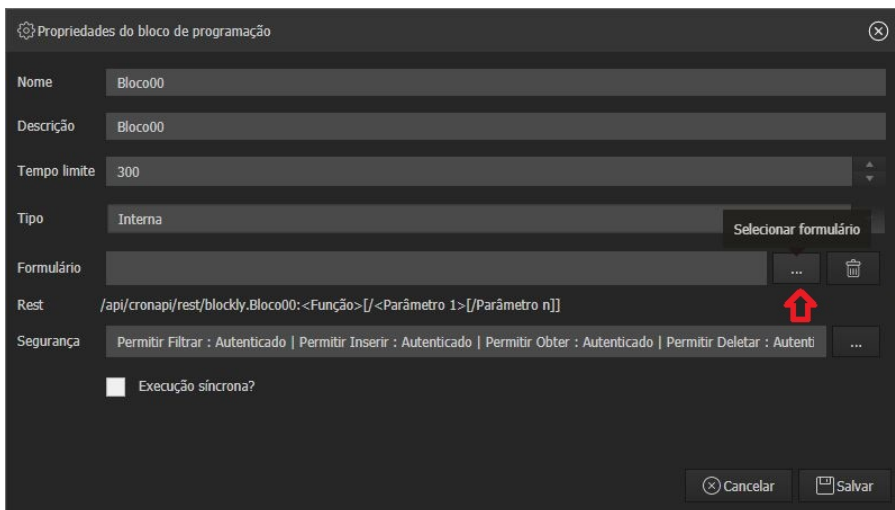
Propriedades do bloco de programação

Nome Bloco00

Descrição Bloco00

Tempo limite 300

Tipo Interna

Selecionar formulário

Formulário ...

Rest /api/cronapi/rest/blockly.Bloco00:<Função>[/<Parâmetro 1>[/Parâmetro n]]

Segurança Permitir Filtrar : Autenticado | Permitir Inserir : Autenticado | Permitir Obter : Autenticado | Permitir Deletar : Autenti ...

Execução síncrona?

Cancelar Salvar